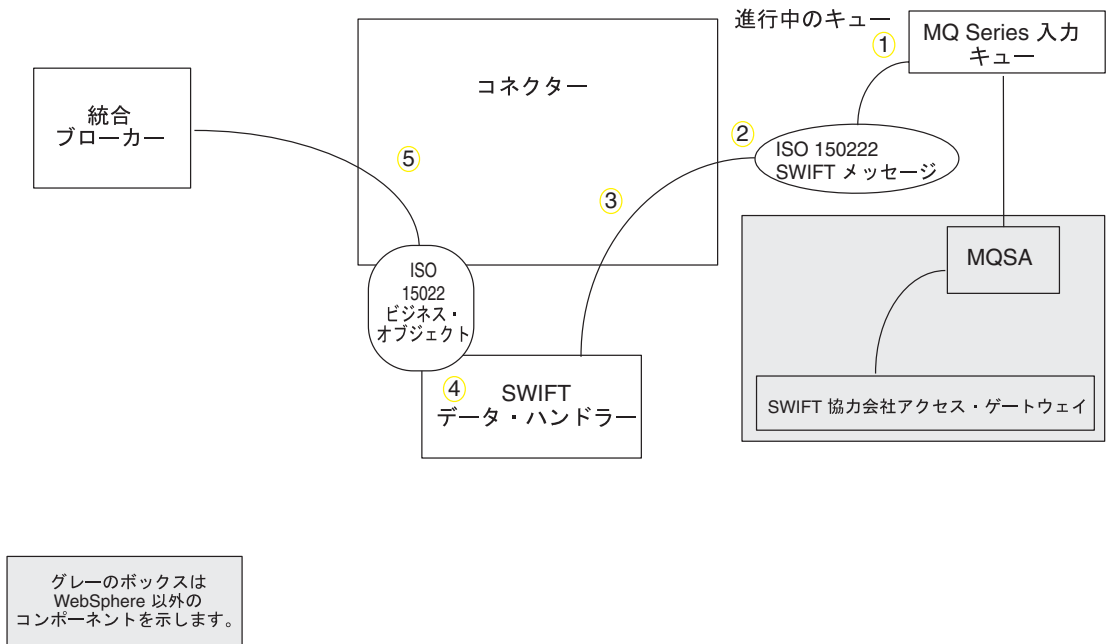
進行中のキュー

MQ Series 入力 キュー

1

コネクター

統合 ブローカー

2

ISO 150222 SWIFT メッセージ

5

3

MQSA

ISO 15022 ビジネス・オブジェクト

4

SWIFT データ・ハンドラー

SWIFT 協力会社アクセス・ゲートウェイ

グレーのボックスは WebSphere 以外の コンポーネントを示します。